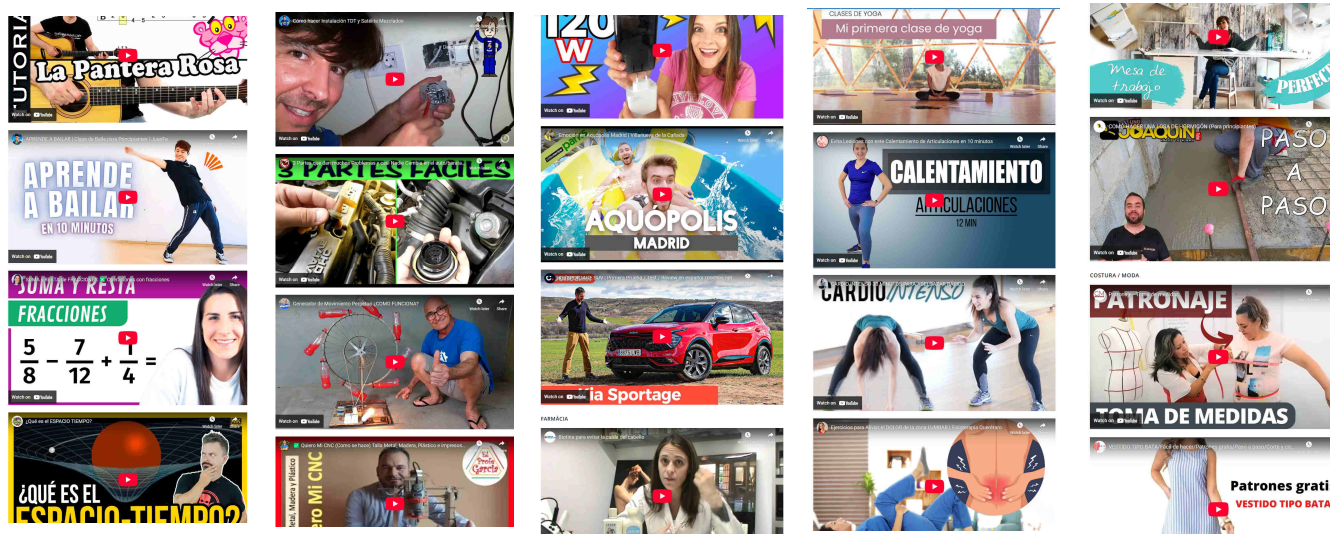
TUTORIAL
La Pantera Rosa

APRENDE A BAILAR | Clase de Baile para Principiantes
APRENDE A BAILAR
EN 10 MINUTOS
Watch on YouTube

SUMA Y RESTA
FRACCIONES
$\frac{5}{8} - \frac{7}{12} + \frac{1}{4} =$

¿Qué es el ESPACIO TIEMPO?
¿QUÉ ES EL ESPACIO-TIEMPO?

Cómo hacer Instalación TDT y Satélite Mezclados
Watch on YouTube

3 PARTES FÁCILES
Watch on YouTube

Generador de Movimiento Perpetuo ¿COMO FUNCIONA?
Watch later Share
Watch on YouTube

Quiero Mi CNC (Como se hace) Talla Metal, Madera, Plástico e impresora...
Quiero Mi CNC
Metal, Madera y Plástico
Pepe García

120 W
Watch on YouTube

Emoción en Aquópolis Madrid | Villanueva de la Cañada
Watch later Share
AQUÓPOLIS
MADRID

Kia Sportage
Watch later Share

FARMACIA
Sérum para evitar la caída del cabello

CLASES DE YOGA
Mi primera clase de yoga
Watch on YouTube

Estira Lesiones con este Calentamiento de Articulaciones en 10 minutos
CALENTAMIENTO
ARTICULACIONES
12 MIN
Watch later Share
Watch on YouTube

CARDIO INTENSO
Watch on YouTube

Ejercicios para Aliviar el DOLOR de la zona LUMBAR | Fisioterapia Divertida
Watch later Share

Mesa de trabajo
PERFECTA
Watch on YouTube

JOAQUIN
PASO A PASO
Watch on YouTube

COSTURA / MODA
PATRONAJE
TOMA DE MEDIDAS

VESTIDO TIPO BATA
Patrones grati
VESTIDO TIPO BATA